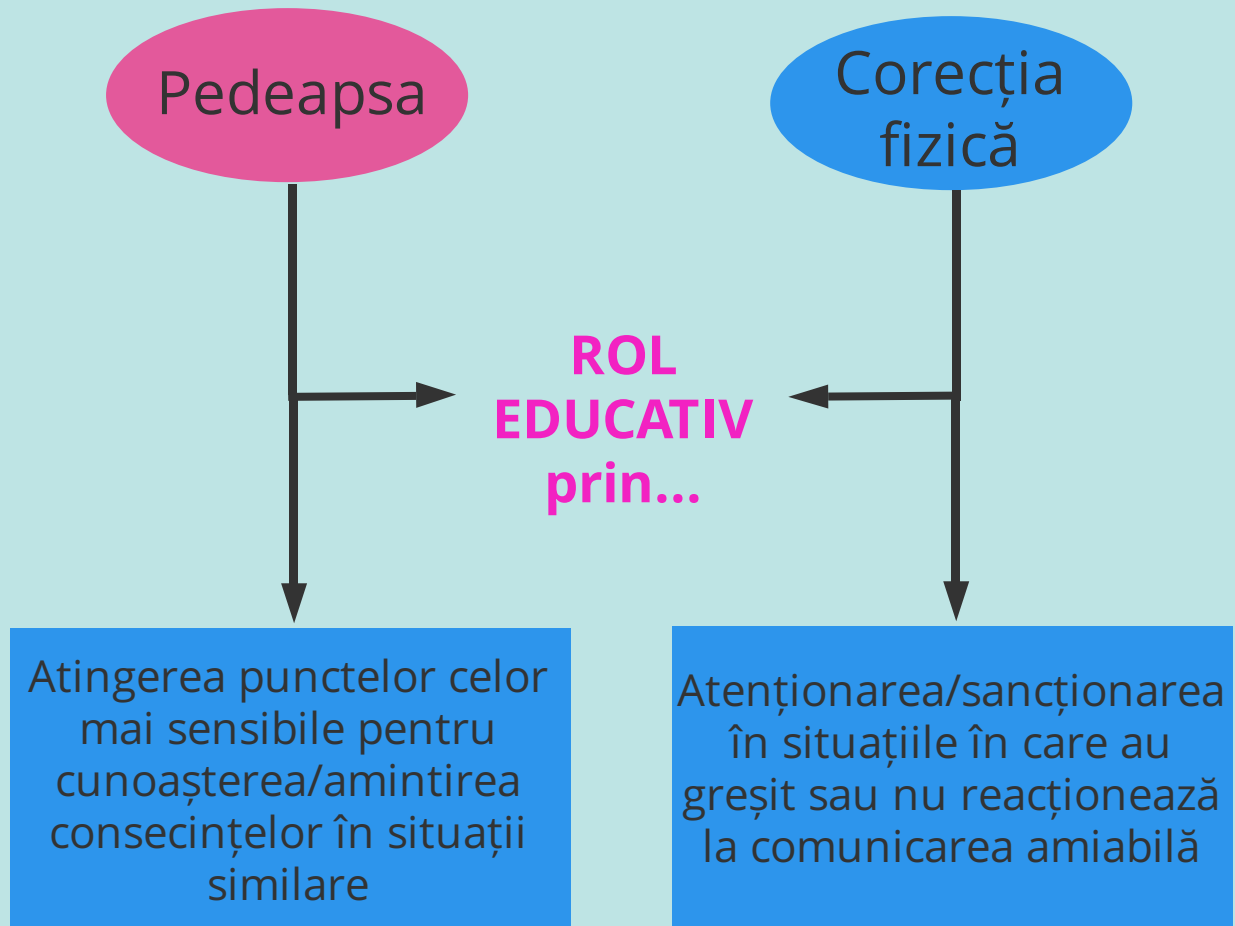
Pedeapsa

Corecția fizică

ROL EDUCATIV prin...

Atingerea punctelor celor mai sensibile pentru cunoașterea/amintirea consecințelor în situații similare

Atenționarea/sancționarea în situațiile în care au greșit sau nu reacționează la comunicarea amiabilă